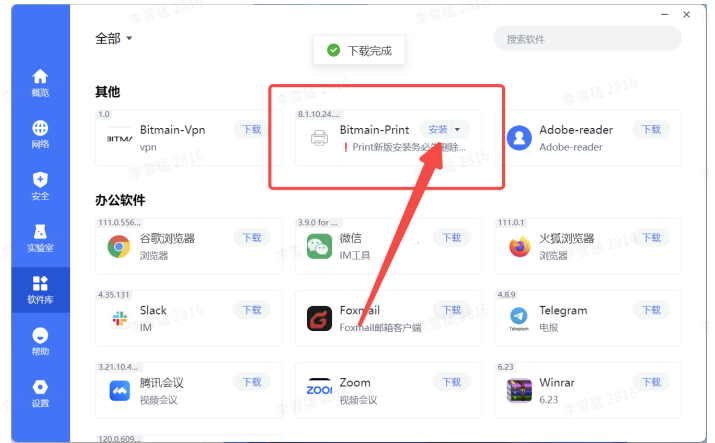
全部 ▾

下载完成

搜索软件

概览

网络

安全

实验室

软件库

帮助

设置

其他

1.0
BITMA Bitmain-Vpn
vpn
下载

8.1.10.24...
Bitmain-Print
安装 ▾
! Print新版安装务必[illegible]删除...

Adobe-reader
Adobe-reader
下载

办公软件

111.0.556...
谷歌浏览器
浏览器
下载

3.9.0 for ...
微信
IM工具
下载

110.0.1
火狐浏览器
浏览器
下载

4.35.131
Slack
IM
下载

Foxmail
Foxmail邮箱客户端
下载

4.8.9
Telegram
电报
下载

3.21.10.4...
腾讯会议
视频会议
下载

ZOOM Zoom
视频会议
下载

6.23
Winrar
6.23
下载

120.0.609...

李雪猛 2816